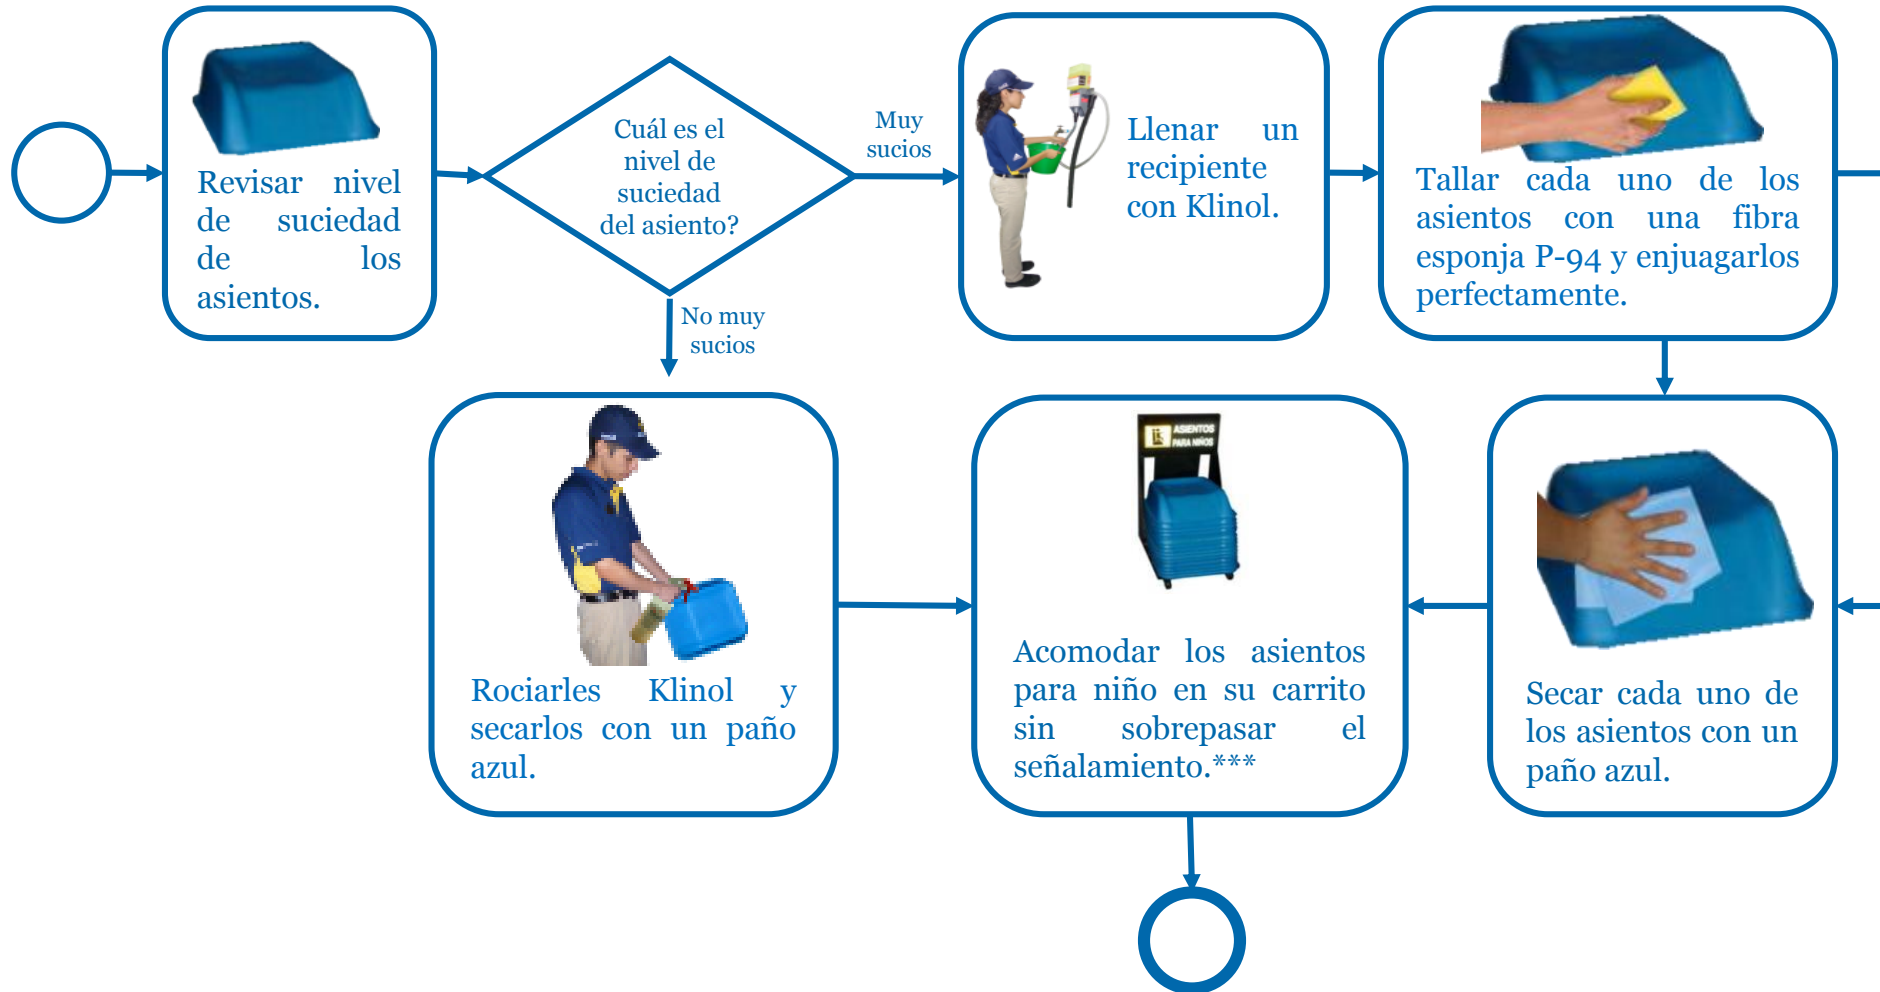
Revisar nivel de suciedad de los asientos.

Cuál es el nivel de suciedad del asiento?

Muy sucios

Llenar un recipiente con Klinol.

Tallar cada uno de los asientos con una fibra esponja P-94 y enjuagarlos perfectamente.

No muy sucios

Rociarles Klinol y secarlos con un paño azul.

ASIENTOS PARA NIÑOS

Acomodar los asientos para niño en su carrito sin sobrepasar el señalamiento.***

Secar cada uno de los asientos con un paño azul.